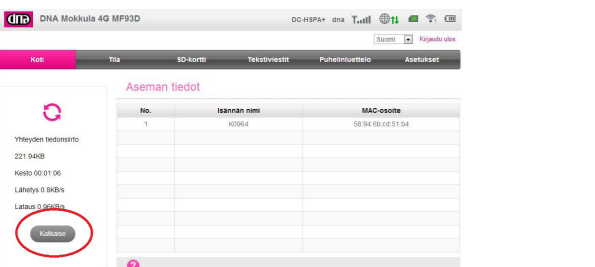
dna DNA Mokkula 4G MF93D

DC-HSPA+ dna

Suomi Kirjaudu ulos

Koti
Tila
SD-kortti
Tekstiviestit
Puhelinluettelo
Asetukset

Yhteyden tiedonsiirto

221.94KB

Kesto 00:01:06

Lähetys 0.8KB/s

Lataus 0.96KB/s

Katkaise

Aseman tiedot

| No. | Isännän nimi | MAC-osoite |
|---|---|---|
| 1 | K0964 | 58:94:6b:cd:51:b4 |
| | | |
| | | |
| | | |
| | | |
| | | |
| | | |
| | | |
| | | |
| | | |